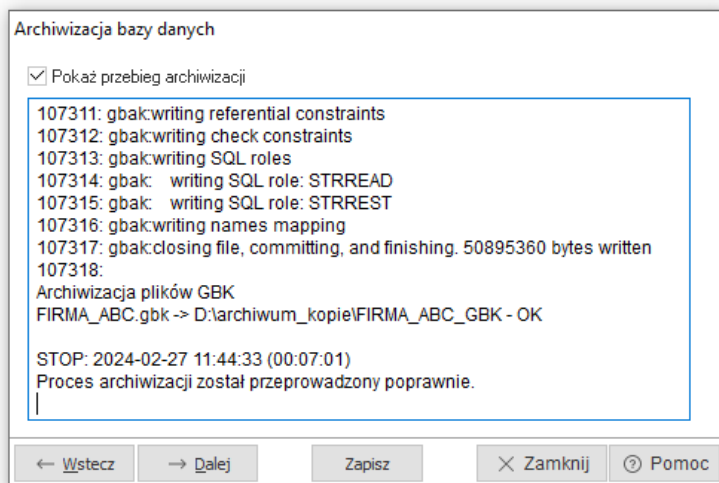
Archiwizacja bazy danych

☑ Pokaż przebieg archiwizacji

107311: gbak:writing referential constraints
107312: gbak:writing check constraints
107313: gbak:writing SQL roles
107314: gbak:    writing SQL role: STRREAD
107315: gbak:    writing SQL role: STRREST
107316: gbak:writing names mapping
107317: gbak:closing file, committing, and finishing. 50895360 bytes written
107318:
Archiwizacja plików GBK
FIRMA_ABC.gbk -> D:\archiwum_kopie\FIRMA_ABC_GBK - OK

STOP: 2024-02-27 11:44:33 (00:07:01)
Proces archiwizacji został przeprowadzony poprawnie.

← Wstecz | → Dalej | Zapisz | ✕ Zamknij | ⓘ Pomoc